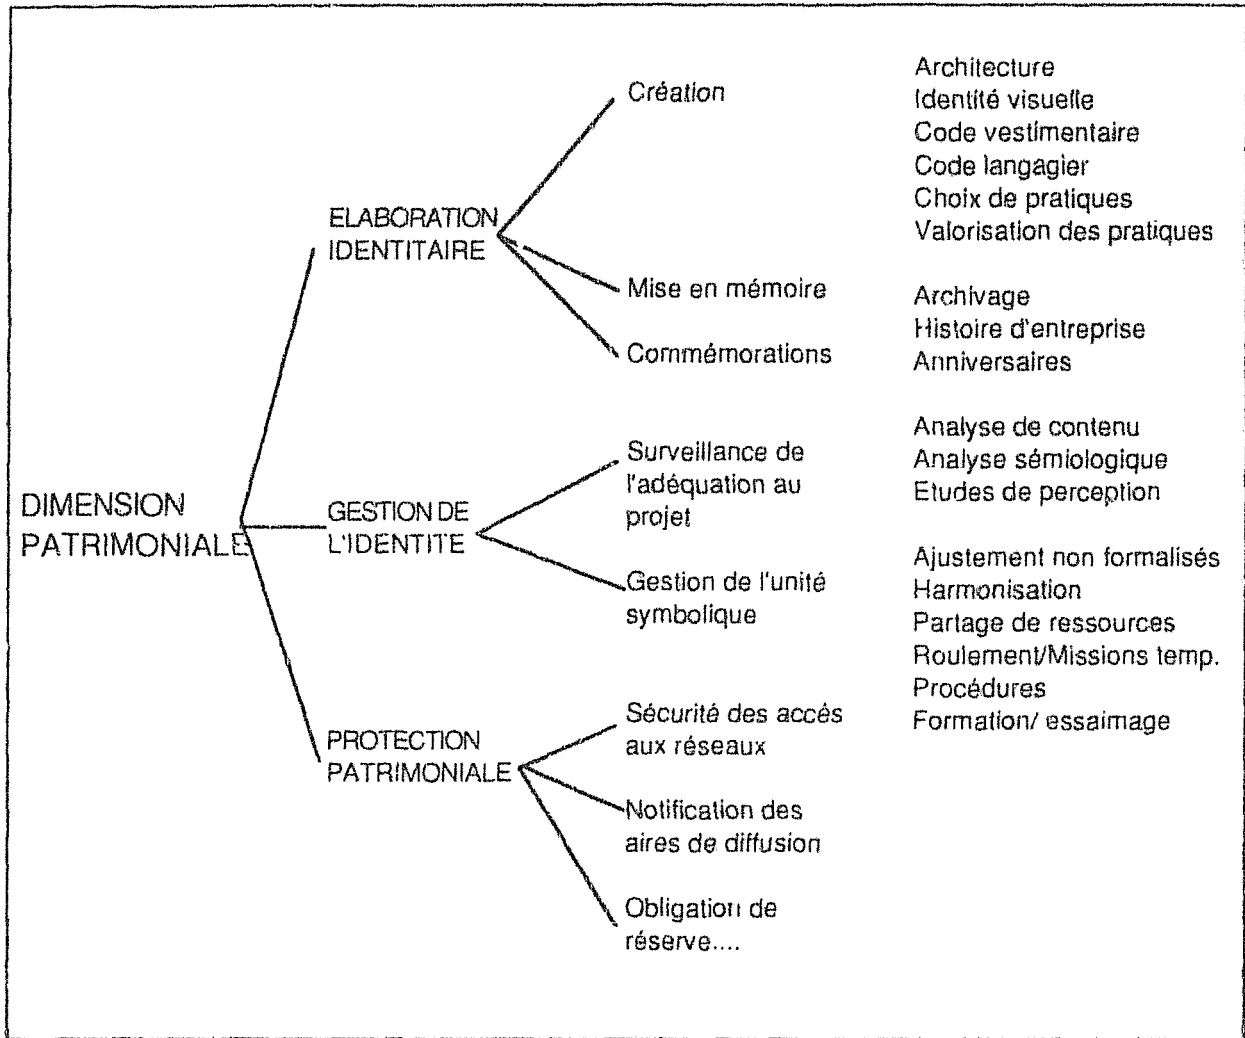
DIMENSION PATRIMONIALE

ELABORATION IDENTITAIRE

Création

Architecture
Identité visuelle
Code vestimentaire
Code langagier
Choix de pratiques
Valorisation des pratiques

Mise en mémoire

Archivage
Histoire d'entreprise

Commémorations

Anniversaires

GESTION DE L'IDENTITE

Surveillance de l'adéquation au projet

Analyse de contenu
Analyse sémiologique
Etudes de perception

Gestion de l'unité symbolique

Ajustement non formalisés
Harmonisation
Partage de ressources
Roulement/Missions temp.
Procédures
Formation/ essaimage

PROTECTION PATRIMONIALE

Sécurité des accès aux réseaux

Notification des aires de diffusion

Obligation de réserve....